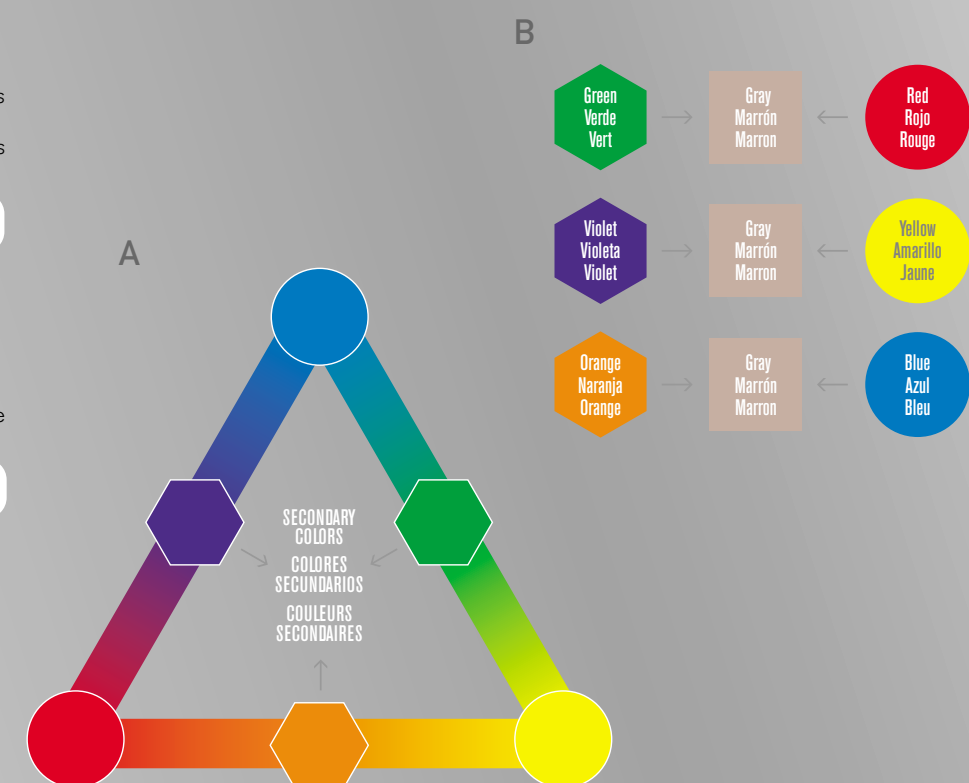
B

Green
Verde
Vert

Gray
Marrón
Marron

Red
Rojo
Rouge

Violet
Violeta
Violet

Gray
Marrón
Marron

Yellow
Amarillo
Jaune

Orange
Naranja
Orange

Gray
Marrón
Marron

Blue
Azul
Bleu

A

SECONDARY COLORS

COLORES SECUNDARIOS

COULEURS SECONDAIRES